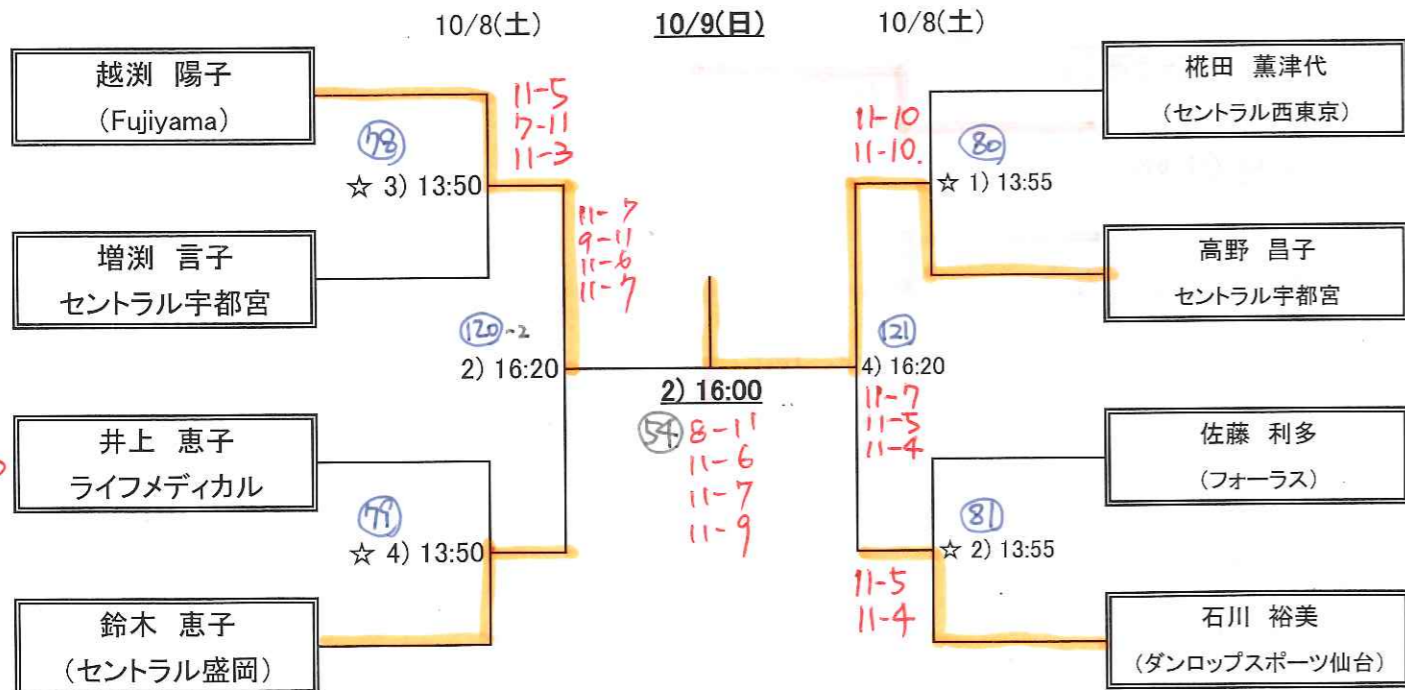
10/8(土)　10/9(日)　10/8(土)

越渕　陽子
(Fujiyama)

増渕　言子
セントラル宇都宮

井上　恵子
ライフメディカル

鈴木　恵子
(セントラル盛岡)

11-5
7-11
11-3

78
☆ 3) 13:50

11-7
9-11
11-6
11-7

120 -2
2) 16:20

79
☆ 4) 13:50

2) 16:00
54
8-11
11-6
11-7
11-9

11-10
11-10.

80
☆ 1) 13:55

121
4) 16:20
11-7
11-5
11-4

81
☆ 2) 13:55

11-5
11-4

椛田　薫津代
(セントラル西東京)

高野　昌子
セントラル宇都宮

佐藤　利多
(フォーラス)

石川　裕美
(ダンロップスポーツ仙台)